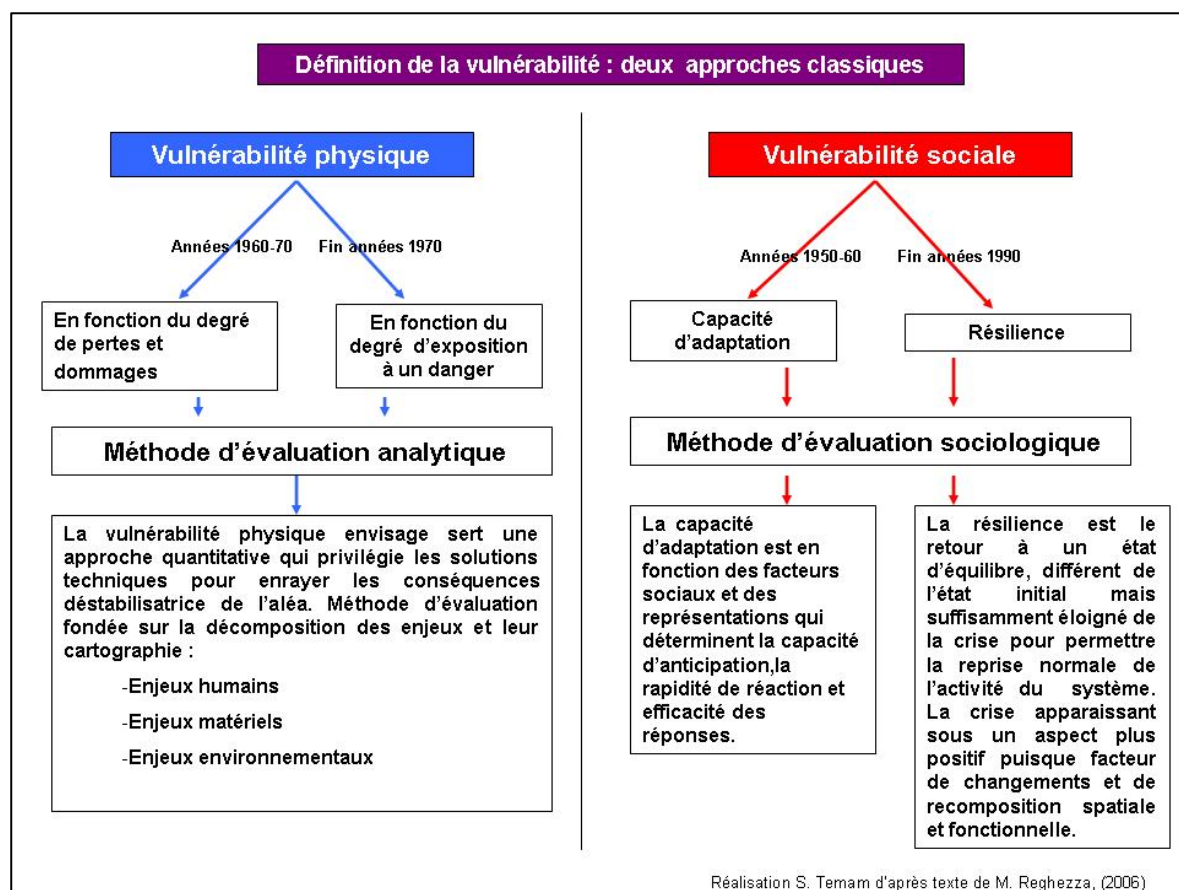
Définition de la vulnérabilité : deux approches classiques

Vulnérabilité physique

Années 1960-70

Fin années 1970

En fonction du degré de pertes et dommages

En fonction du degré d'exposition à un danger

Méthode d'évaluation analytique

La vulnérabilité physique envisage sert une approche quantitative qui privilégie les solutions techniques pour enrayer les conséquences déstabilisatrice de l'aléa. Méthode d'évaluation fondée sur la décomposition des enjeux et leur cartographie :

-Enjeux humains

-Enjeux matériels

-Enjeux environnementaux

Vulnérabilité sociale

Années 1950-60

Fin années 1990

Capacité d'adaptation

Résilience

Méthode d'évaluation sociologique

La capacité d'adaptation est en fonction des facteurs sociaux et des représentations qui déterminent la capacité d'anticipation,la rapidité de réaction et efficacité des réponses.

La résilience est le retour à un état d'équilibre, différent de l'état initial mais suffisamment éloigné de la crise pour permettre la reprise normale de l'activité du système. La crise apparaissant sous un aspect plus positif puisque facteur de changements et de recomposition spatiale et fonctionnelle.

Réalisation S. Temam d'après texte de M. Reghezza, (2006)